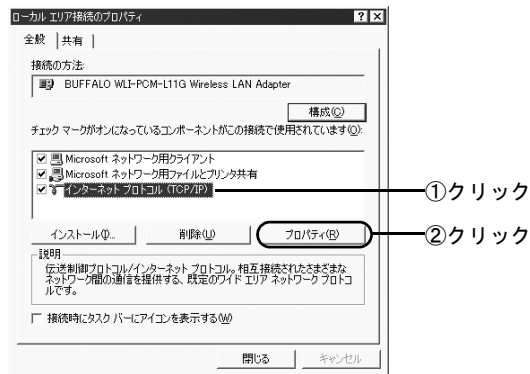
ローカル エリア接続のプロパティ ? X

全般 | 共有

接続の方法:

BUFFALO WLI-PCM-L11G Wireless LAN Adapter

構成(C)

チェック マークがオンになっているコンポーネントがこの接続で使用されています(O):

☑ Microsoft ネットワーク用クライアント
☑ Microsoft ネットワーク用ファイルとプリンタ共有
☑ インターネット プロトコル (TCP/IP)

①クリック

インストール(N)... | 削除(U) | プロパティ(R)

②クリック

説明

伝送制御プロトコル/インターネット プロトコル。相互接続されたさまざまなネットワーク間の通信を提供する、既定のワイド エリア ネットワーク プロトコルです。

☐ 接続時にタスク バーにアイコンを表示する(W)

閉じる | キャンセル